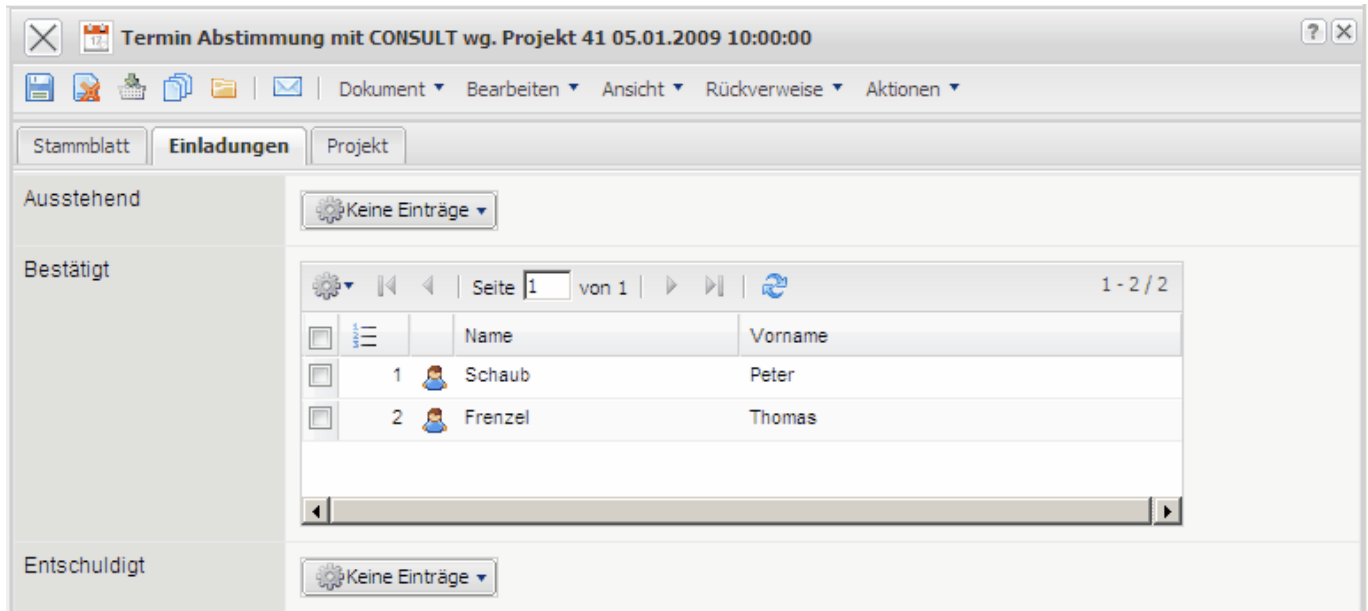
Termin Abstimmung mit CONSULT wg. Projekt 41 05.01.2009 10:00:00

Dokument ▾ Bearbeiten ▾ Ansicht ▾ Rückverweise ▾ Aktionen ▾

Stammblatt | Einladungen | Projekt

Ausstehend

Keine Einträge ▾

Bestätigt

Seite 1 von 1 | 1 - 2 / 2

| | | | Name | Vorname |
|---|---|---|---|---|
| | 1 | | Schaub | Peter |
| | 2 | | Frenzel | Thomas |

Entschuldigt

Keine Einträge ▾